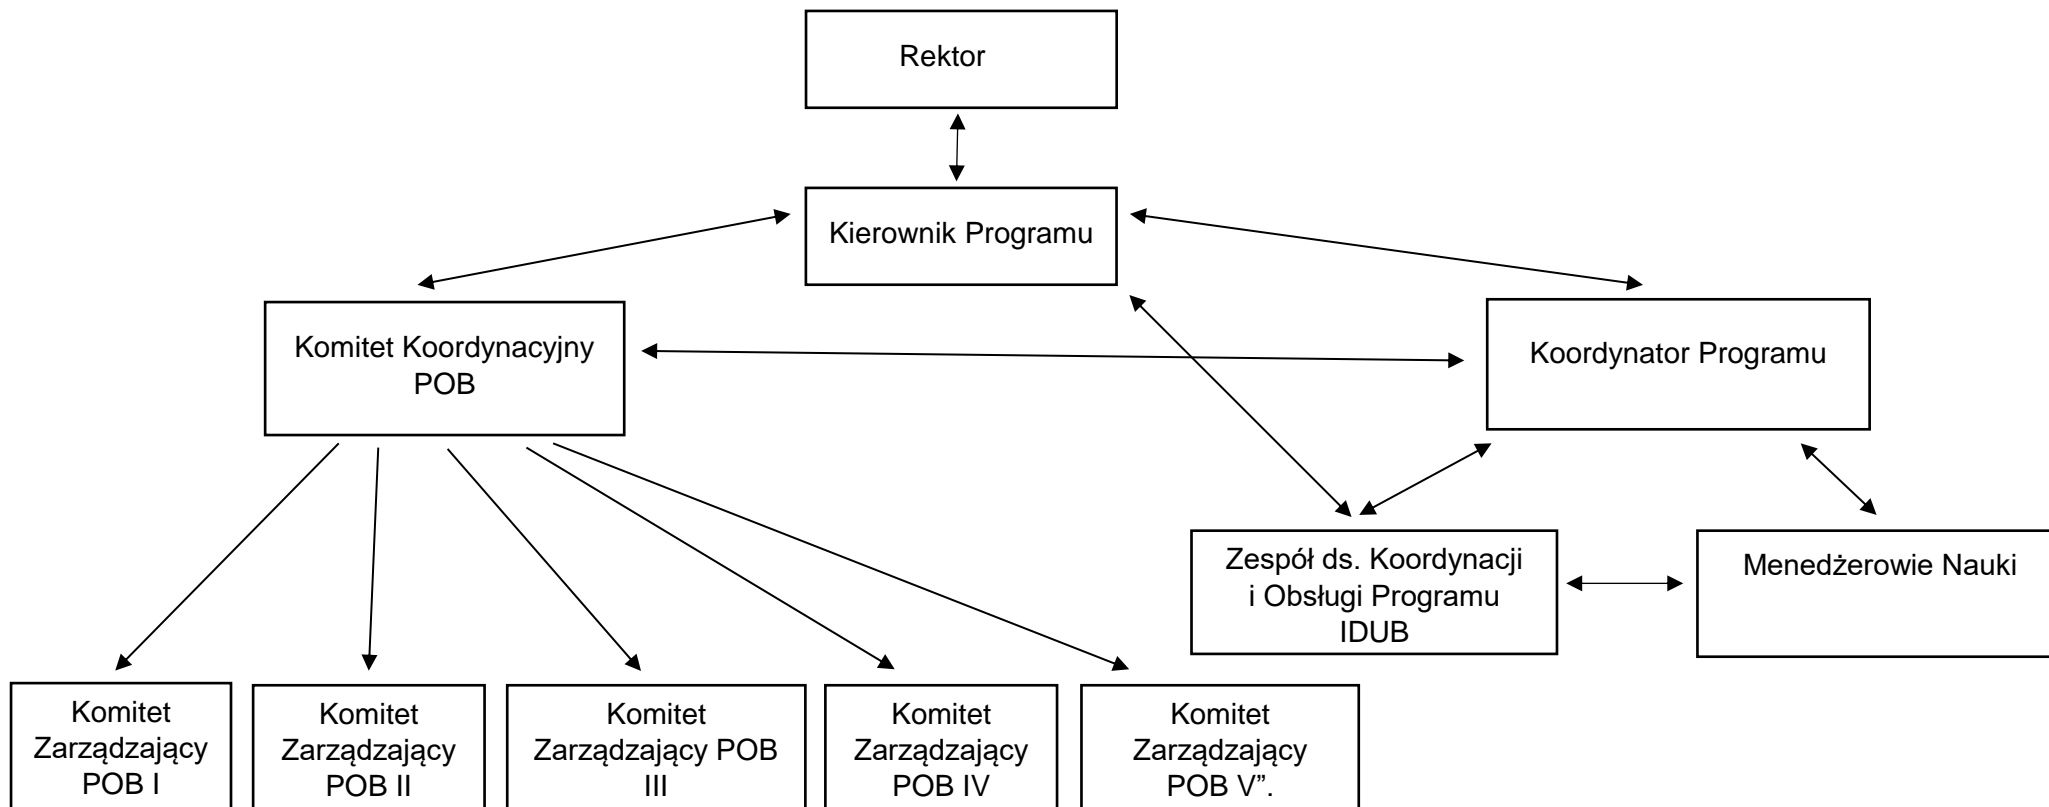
Rektor

Kierownik Programu

Komitet Koordynacyjny POB

Koordynator Programu

Zespół ds. Koordynacji i Obsługi Programu IDUB

Menedżerowie Nauki

Komitet Zarządzający POB I

Komitet Zarządzający POB II

Komitet Zarządzający POB III

Komitet Zarządzający POB IV

Komitet Zarządzający POB V”.